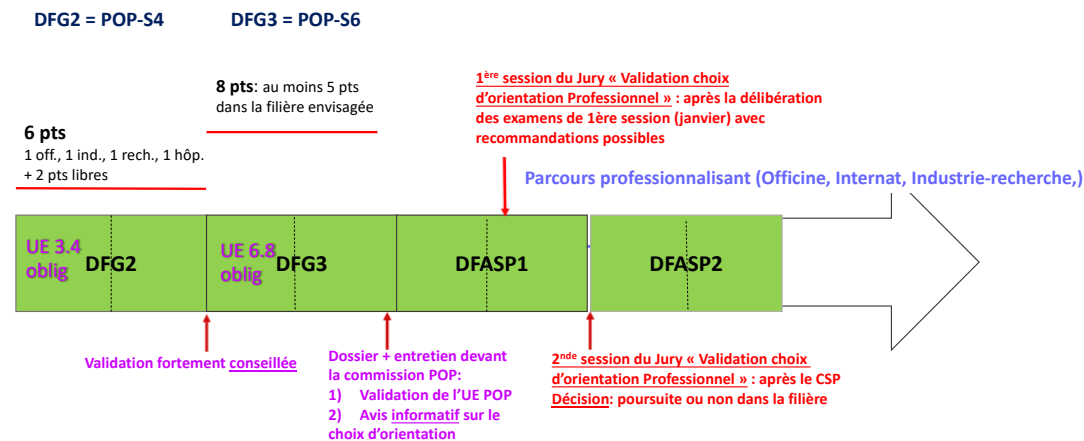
DFG2 = POP-S4 DFG3 = POP-S6

8 pts: au moins 5 pts dans la filière envisagée

6 pts
1 off., 1 ind., 1 rech., 1 hôp. + 2 pts libres

1ère session du Jury « Validation choix d'orientation Professionnel » : après la délibération des examens de 1ère session (janvier) avec recommandations possibles

Parcours professionnalisant (Officine, Internat, Industrie-recherche,)

UE 3.4 oblig DFG2

UE 6.8 oblig DFG3

DFASP1

DFASP2

Validation fortement conseillée

Dossier + entretien devant la commission POP:
1) Validation de l'UE POP
2) Avis informatif sur le choix d'orientation

2nde session du Jury « Validation choix d'orientation Professionnel » : après le CSP
Décision: poursuite ou non dans la filière